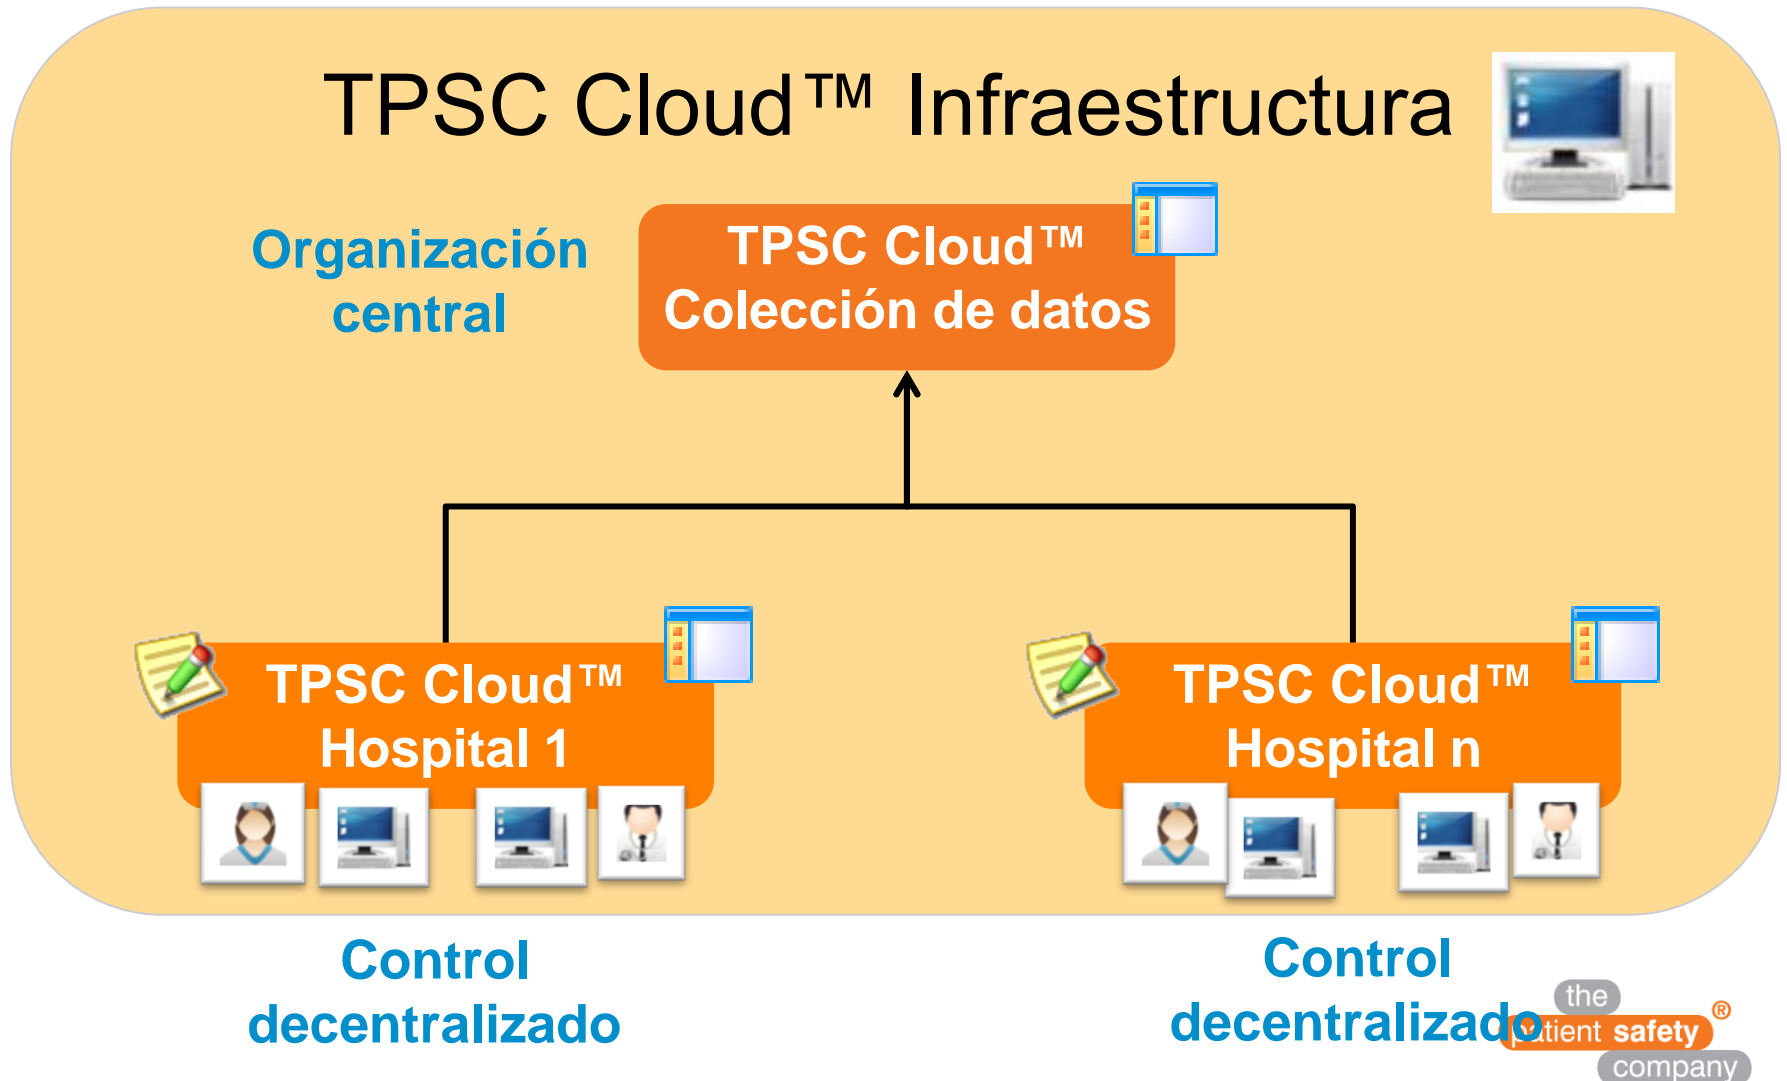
TPSC Cloud™ Infraestructura

Organización central

TPSC Cloud™ Colección de datos

TPSC Cloud™ Hospital 1

TPSC Cloud™ Hospital n

Control decentralizado

Control decentralizado

the patient safety company ®